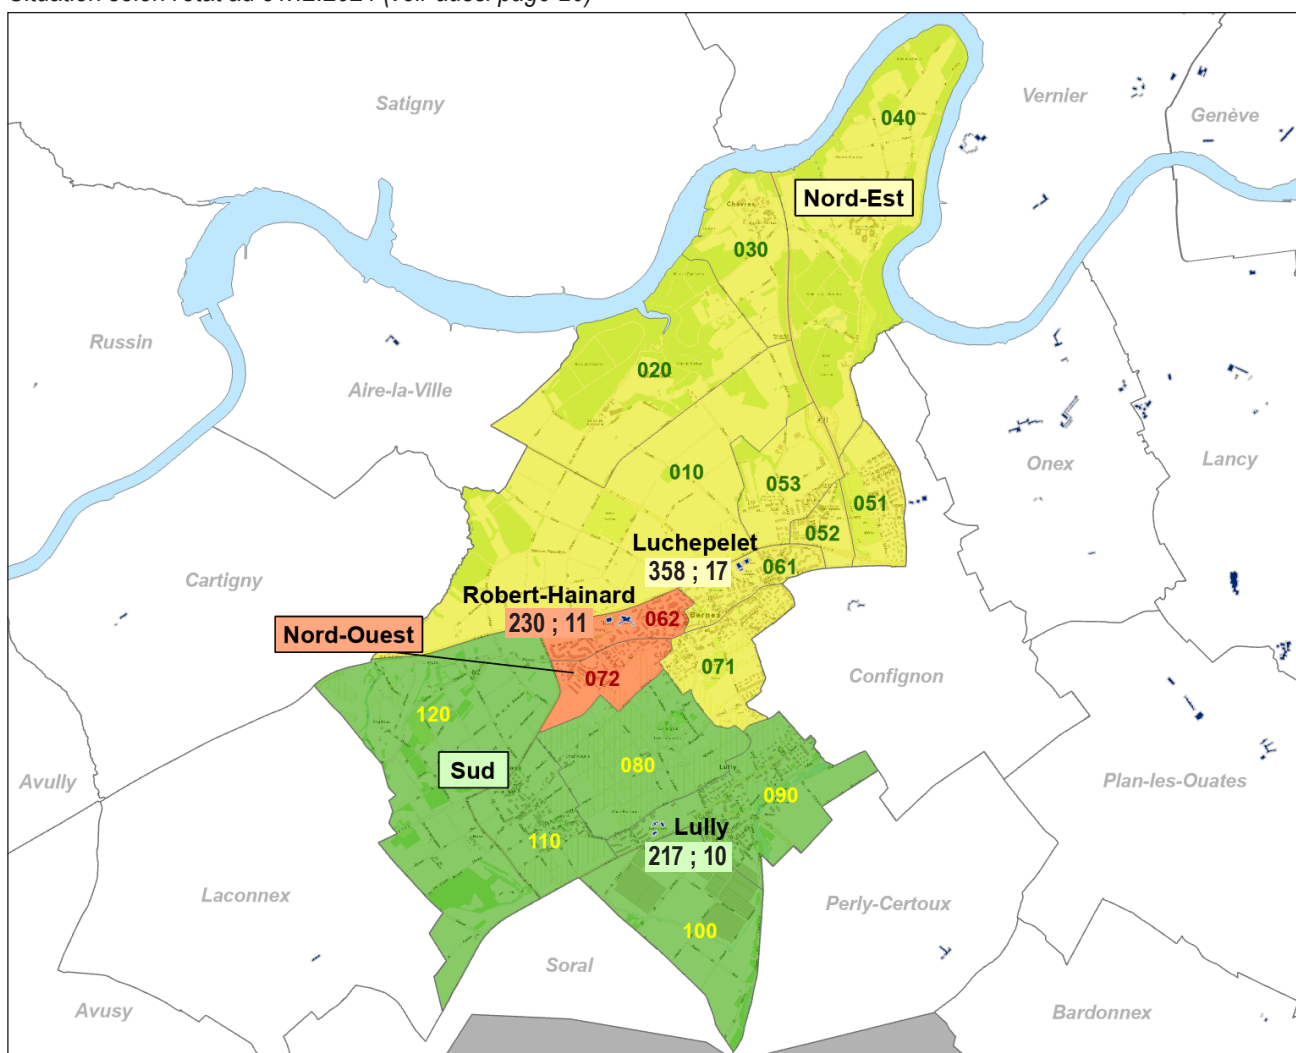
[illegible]

Satigny

Vernier

Genève

040

Nord-Est

030

Russin

020

Aire-la-Ville

Onex

Lancy

010

053

051

052

Luchepelet
358 ; 17

061

Cartigny

Robert-Hainard
230 ; 11

062

Nord-Ouest

072

071

Confignon

120

Sud

080

Avully

090

Plan-les-Ouates

Lully
217 ; 10

110

Laconnex

Perly-Certoux

100

Soral

Avusy

Bardonnex